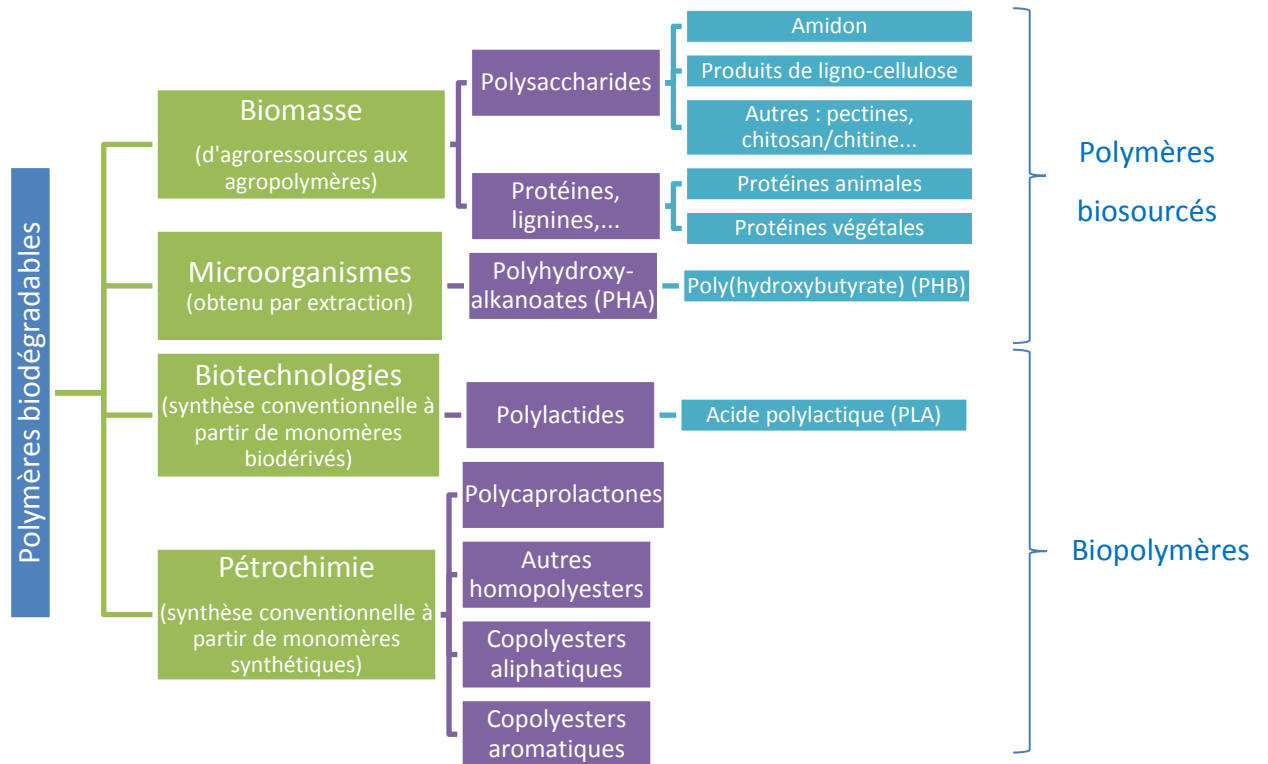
Polymères biodégradables

Biomasse
(d'agroressources aux agropolymères)

Microorganismes
(obtenu par extraction)

Biotechnologies
(synthèse conventionnelle à partir de monomères biodérivés)

Pétrochimie
(synthèse conventionnelle à partir de monomères synthétiques)

Polysaccharides

Protéines, lignines,...

Polyhydroxy-alkanoates (PHA)

Polylactides

Polycaprolactones

Autres homopolyesters

Copolyesters aliphatiques

Copolyesters aromatiques

Amidon

Produits de ligno-cellulose

Autres : pectines, chitosan/chitine...

Protéines animales

Protéines végétales

Poly(hydroxybutyrate) (PHB)

Acide polylactique (PLA)

Polymères biosourcés

Biopolymères